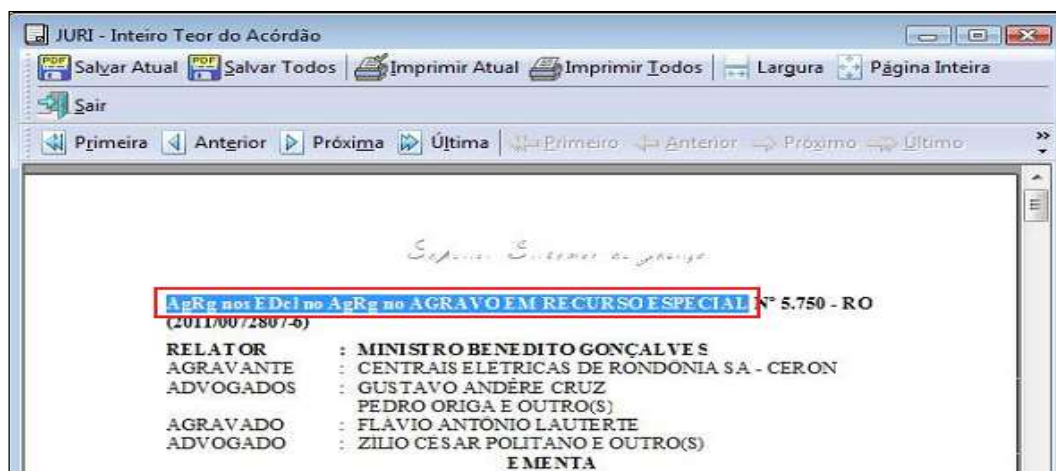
JURI - Inteiro Teor do Acórdão

Salvar Atual | Salvar Todos | Imprimir Atual | Imprimir Todos | Largura | Página Inteira

Sair

Primeira | Anterior | Próxima | Última | Primeiro | Anterior | Próximo | Último

Superior Tribunal de Justiça

AgRg nos EDcl no AgRg no AGRAVO EM RECURSO ESPECIAL Nº 5.750 - RO (2011/0072807-6)

| | |
|---|---|
| RELATOR | : MINISTRO BENEDITO GONÇALVES |
| AGRAVANTE | : CENTRAIS ELETRICAS DE RONDONIA SA - CERON |
| ADVOGADOS | : GUSTAVO ANDÉRE CRUZ |
| | PEDRO ORIGA E OUTRO(S) |
| AGRAVADO | : FLÁVIO ANTÔNIO LAUTERTE |
| ADVOGADO | : ZILIO CESAR POLITANO E OUTRO(S) |

EMENTA